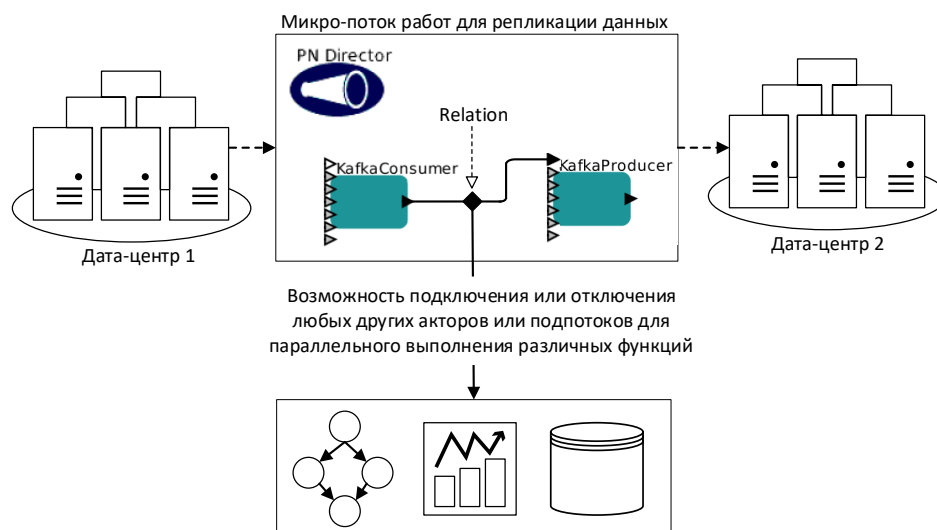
Микро-поток работ для репликации данных

PN Director

Relation

KafkaConsumer

KafkaProducer

Дата-центр 1

Дата-центр 2

Возможность подключения или отключения любых других акторов или подпотоков для параллельного выполнения различных функций